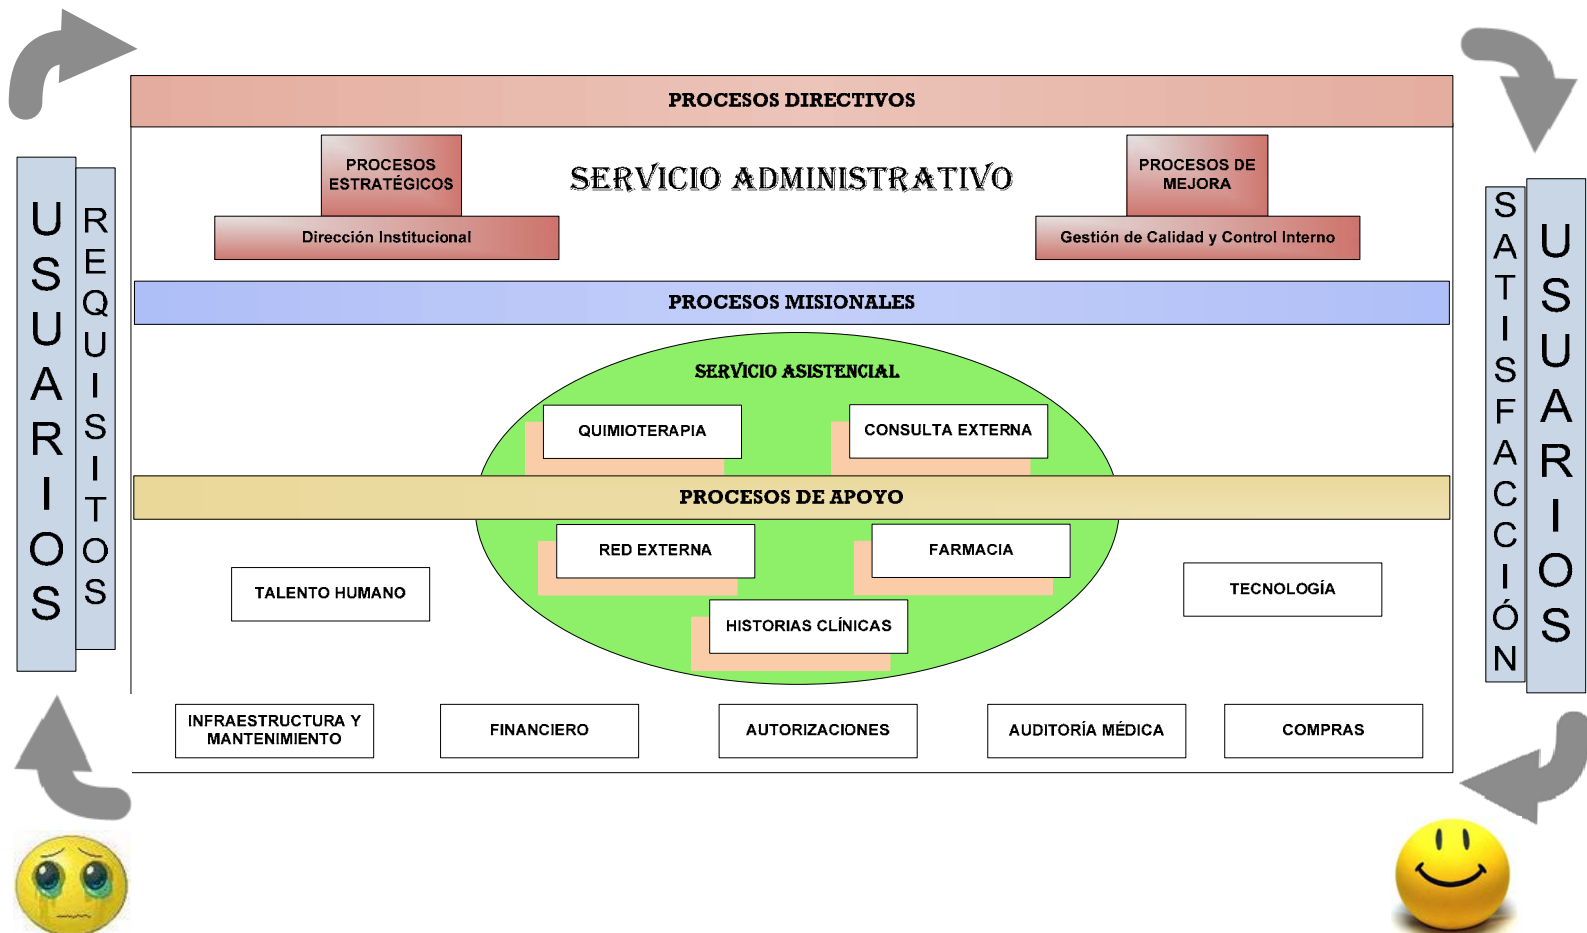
USUARIOS

REQUISITOS

PROCESOS DIRECTIVOS

PROCESOS ESTRATÉGICOS

SERVICIO ADMINISTRATIVO

PROCESOS DE MEJORA

Dirección Institucional

Gestión de Calidad y Control Interno

PROCESOS MISIONALES

SERVICIO ASISTENCIAL

QUIMIOTERAPIA

CONSULTA EXTERNA

PROCESOS DE APOYO

RED EXTERNA

FARMACIA

TALENTO HUMANO

TECNOLOGÍA

HISTORIAS CLÍNICAS

INFRAESTRUCTURA Y MANTENIMIENTO

FINANCIERO

AUTORIZACIONES

AUDITORÍA MÉDICA

COMPRAS

SATISFACCIÓN

USUARIOS